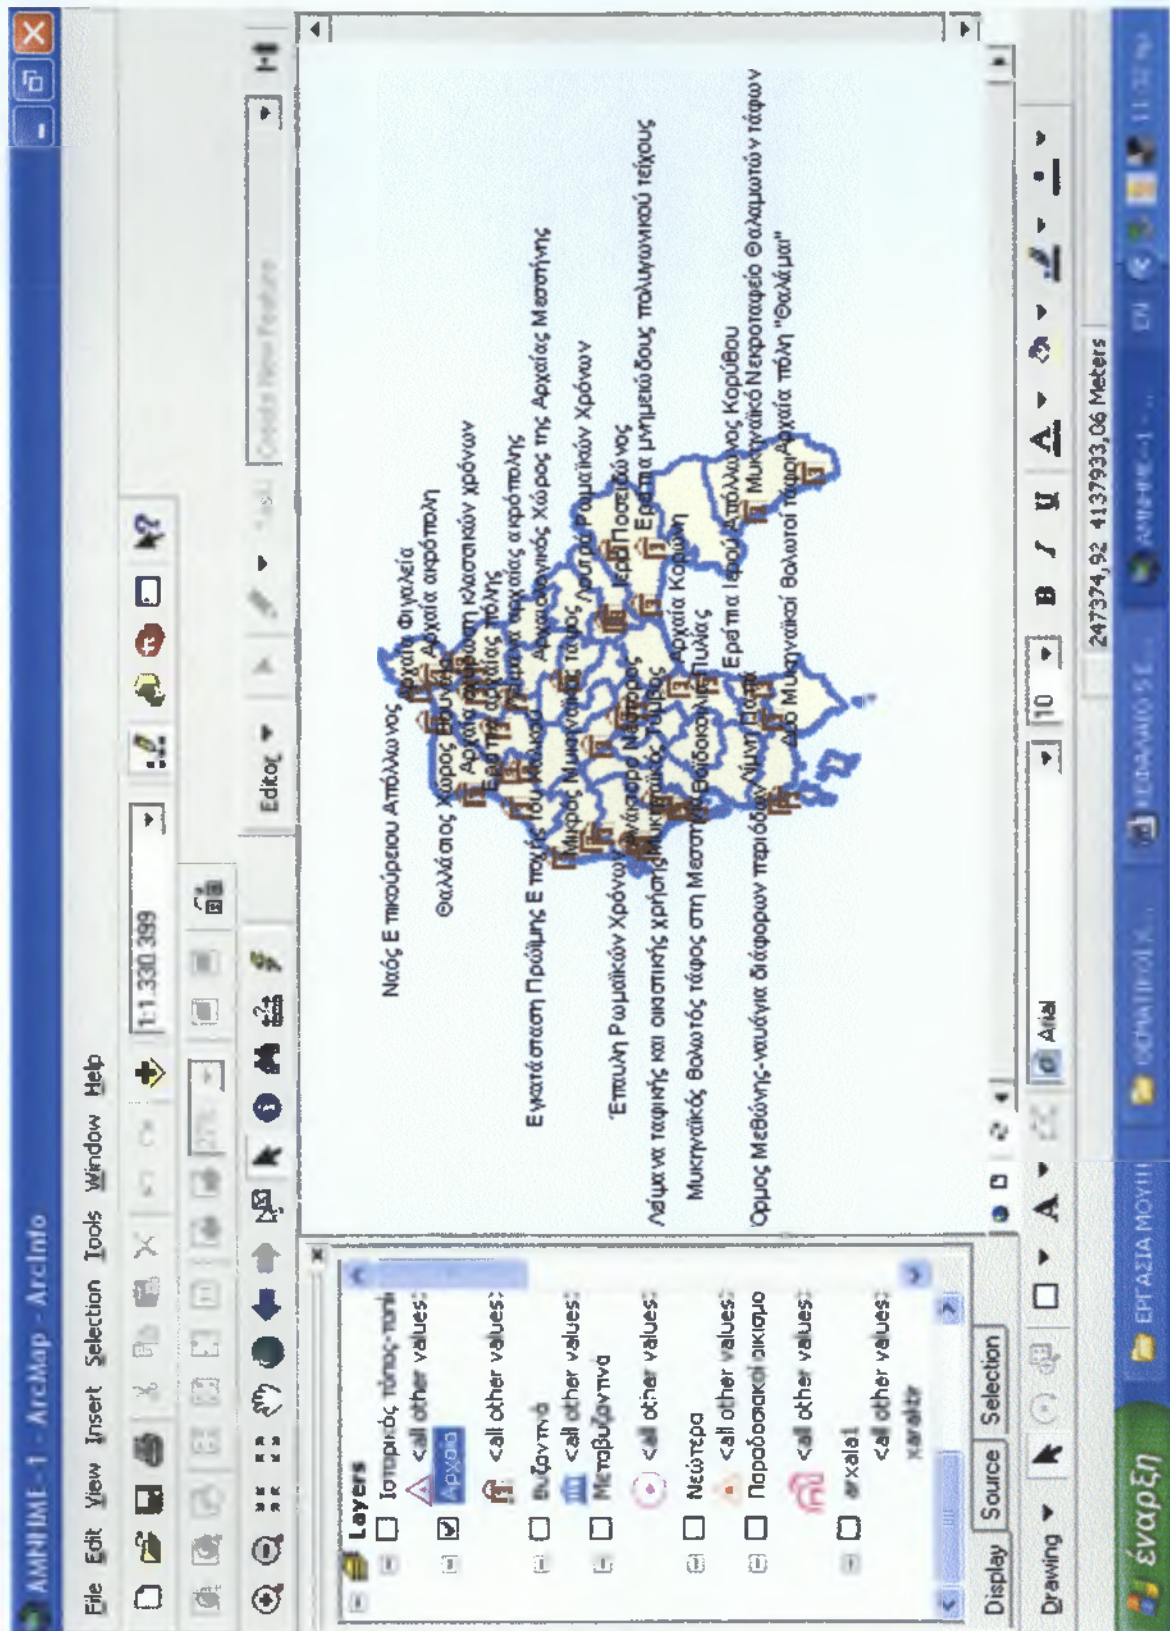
AMNHME - 1 - ArcMap - ArcInfo

File Edit View Insert Selection Tools Window Help

1:1.330.399

Editor ▾

Create New Feature

Layers
Ιστορικός τόπος-τοπι
<all other values>
Αρχαία
<all other values>
Βυζαντινά
<all other values>
Μεταβυζαντινά
<all other values>
Νεώτερα
<all other values>
Παραδοσιακοί οικισμοι
<all other values>
arxaia1
<all other values>
xaraktir

Display Source Selection

Ναός Επικούρειου Απόλλωνος
Αρχαία Φιγαλεία
Αρχαία ακρόπολη
Θαλάσσιος Χώρος Πύλου
Αρχαίος οικισμός κλασσικών χρόνων
Αρχαία πόλη
Εγκατάσταση Πρώιμης Εποχής του Χαλκού
Αρχαίας ακρόπολης
Αρχαιολογικός Χώρος της Αρχαίας Μεσσήνης
Μυκηναϊκός τάφος
Ρωμαϊκών Χρόνων
Ιερό Ποσειδώνος
Έπαυλη Ρωμαϊκών Χρόνων
Ερείπια μνημειώδους πολυγωνικού τείχους
Μικρός Μυκηναϊκός τάφος
Νέστορος
Λείψανα ταφικής και οικιστικής χρήσης
Μυκηναϊκός Θολωτός τάφος
Αρχαία Κορώνη
Μυκηναϊκός Θολωτός τάφος στη Μεσσηνία
Βοϊδοκοιλιάς
Πυλάς
Ερείπια ναού Απόλλωνος Κορύθου
Όρμος Μεθώνης-ναυάγια διάφορων περιόδων
Λίμνη Πύλου
Μυκηναϊκό Νεκροταφείο Θαλαμωτών τάφων
Δύο Μυκηναϊκοί Θολωτοί τάφοι
Αρχαία πόλη "Θαλάμαι"

Drawing ▾
Arial
10
B I U A

247374,92 4137933,06 Meters

έναρξη
ΕΡΓΑΣΙΑ ΜΟΥ!!!
EN